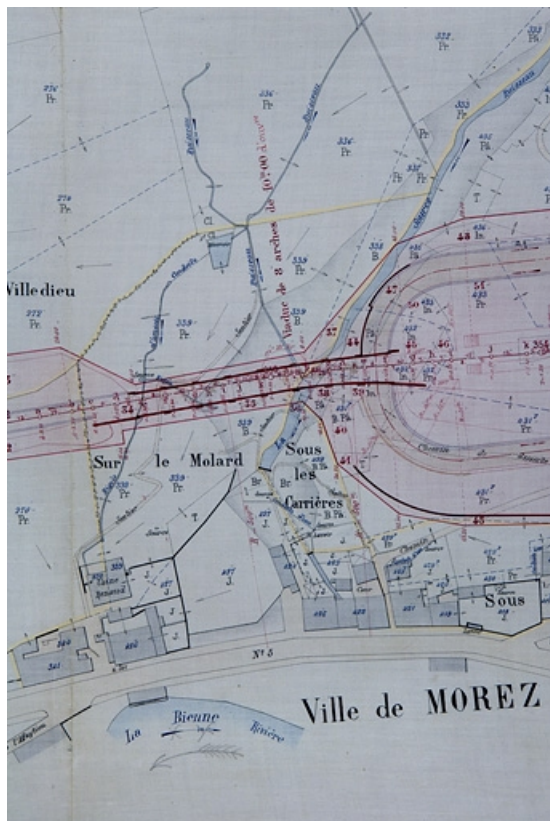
332 Pr

376 Pr

336 Pr

333 Pr

334 Pr

Viaduc de 8 arches de 10m 00 d'ouverture

278 Pr

335 B

Villedieu

339 Pr

338 Pr

337 Pr

43

47

44

37

34

35

38

39

40

41

45

46

Sur le Molard

Sous les Carrières

339 Pr

329 B

274 Pr

Br

T

J

Sous

N° 5

Ville de MOREZ

La Bienne Rivière